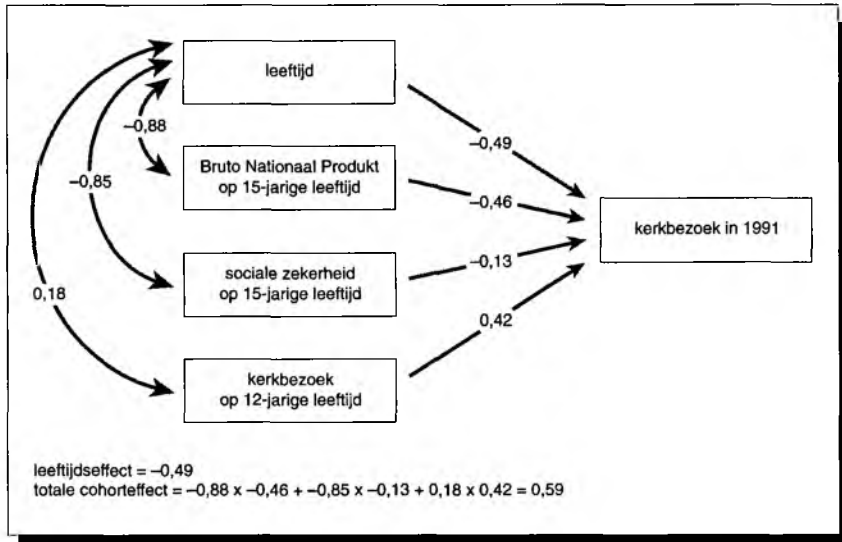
leeftijd

–0,88

–0,85

0,18

Bruto Nationaal Produkt op 15-jarige leeftijd

sociale zekerheid op 15-jarige leeftijd

kerkbezoek op 12-jarige leeftijd

–0,49

–0,46

–0,13

0,42

kerkbezoek in 1991

leeftijdseffect = –0,49
totale cohorteffect = –0,88 x –0,46 + –0,85 x –0,13 + 0,18 x 0,42 = 0,59